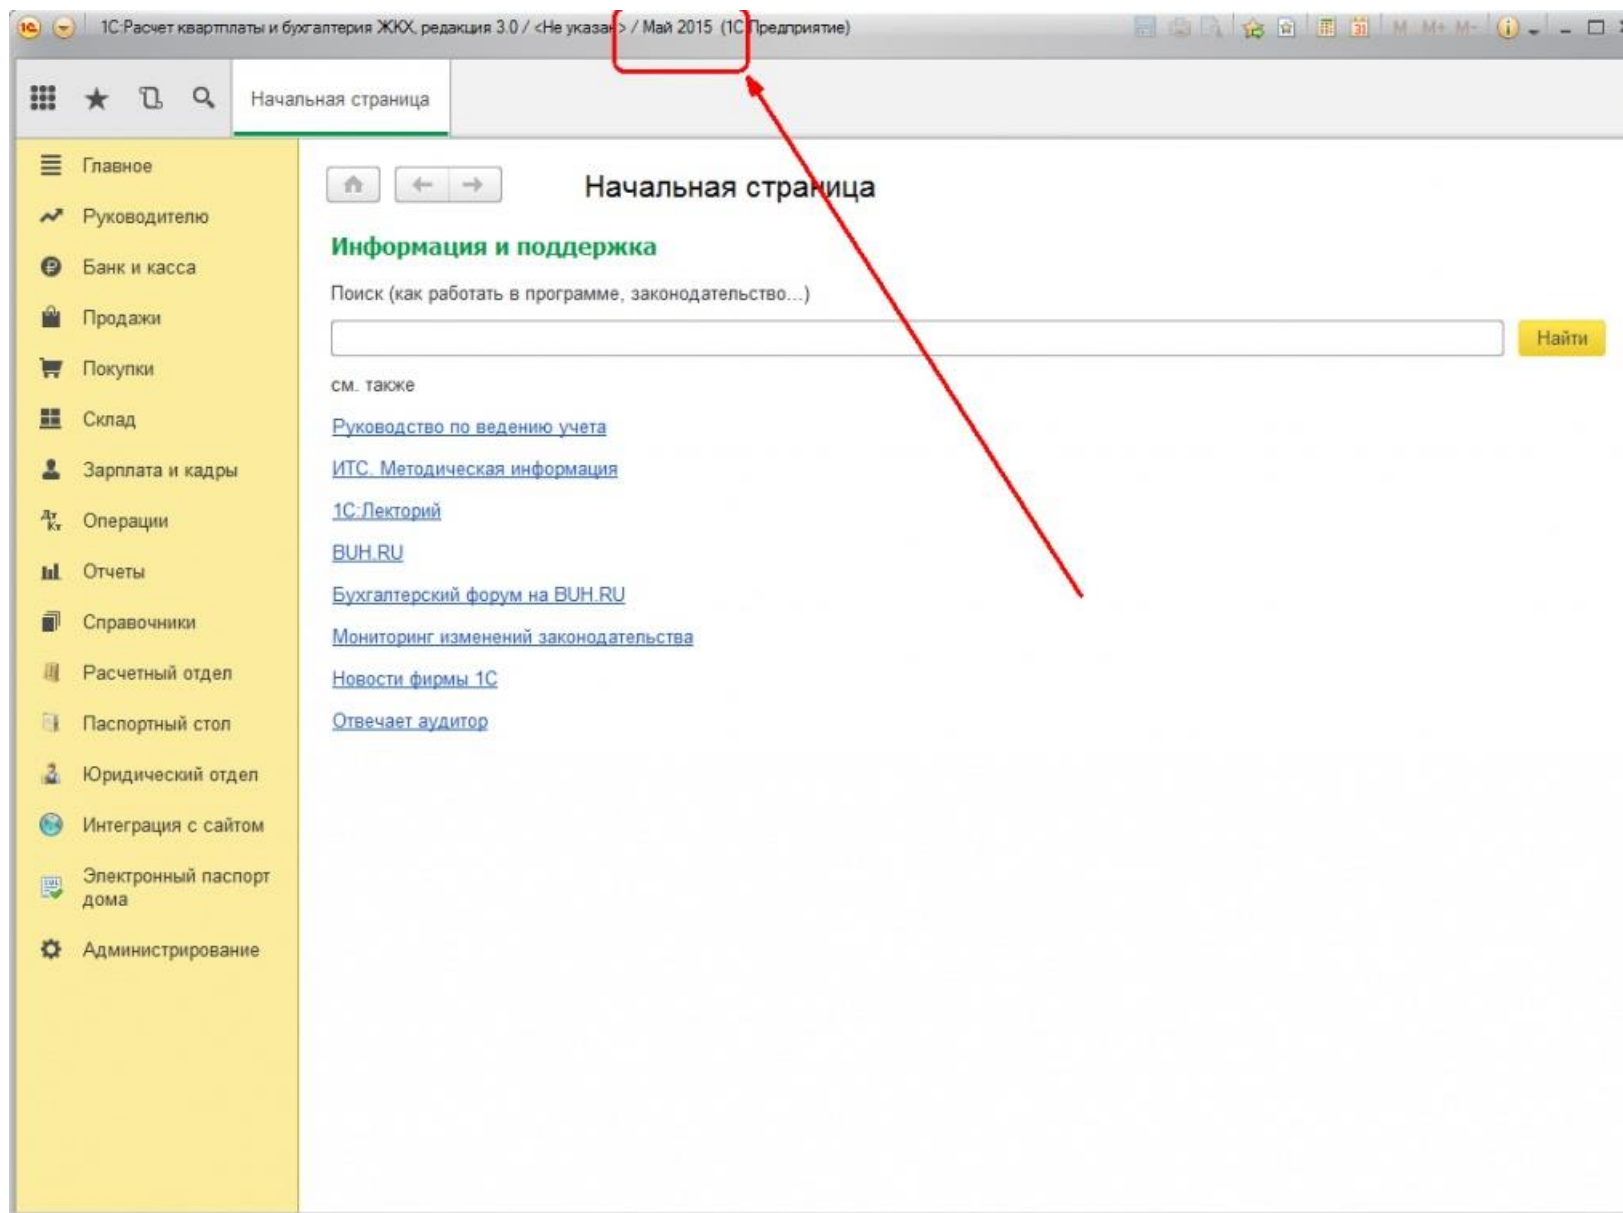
1С:Расчет квартплаты и бухгалтерия ЖКХ, редакция 3.0 / <Не указан> / Май 2015 (1С:Предприятие)

M M+ M-

Начальная страница

Главное
Руководителю
Банк и касса
Продажи
Покупки
Склад
Зарплата и кадры
Операции
Отчеты
Справочники
Расчетный отдел
Паспортный стол
Юридический отдел
Интеграция с сайтом
Электронный паспорт дома
Администрирование

Начальная страница

Информация и поддержка

Поиск (как работать в программе, законодательство...)

Найти

см. также

Руководство по ведению учета

ИТС. Методическая информация

1С:Лекторий

BUH.RU

Бухгалтерский форум на BUH.RU

Мониторинг изменений законодательства

Новости фирмы 1С

Отвечает аудитор